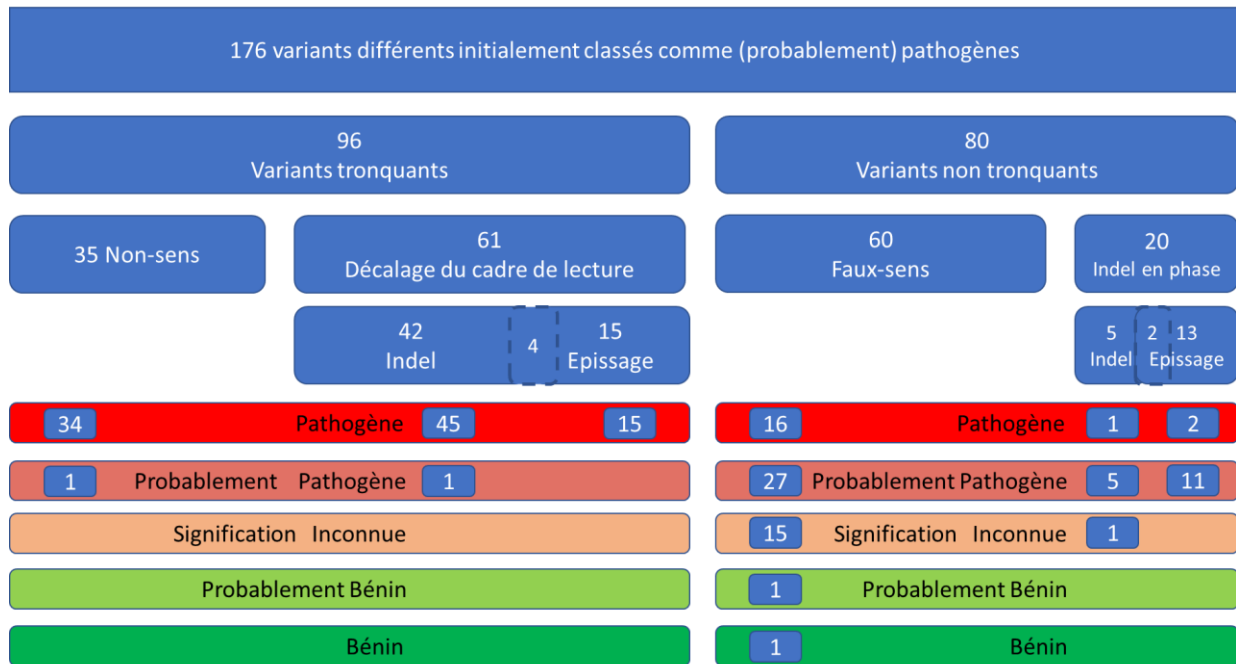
176 variants différents initialement classés comme (probablement) pathogènes

96
Variants tronquants

80
Variants non tronquants

35 Non-sens

61
Décalage du cadre de lecture

60
Faux-sens

20
Indel en phase

42
Indel

4

15
Epissage

5
Indel

2

13
Epissage

34 Pathogène 45 15

16 Pathogène 1 2

1 Probablement Pathogène 1

27 Probablement Pathogène 5 11

Signification Inconnue

15 Signification Inconnue 1

Probablement Bénin

1 Probablement Bénin

Bénin

1 Bénin